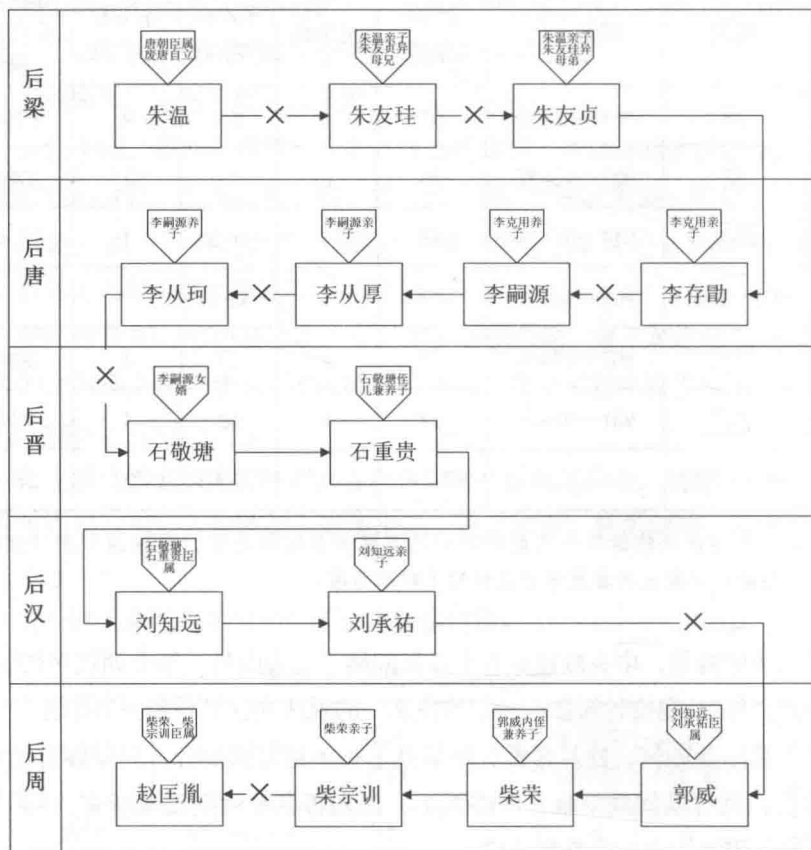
后梁

唐朝臣属废唐自立

朱温

朱温亲子朱友贞异母兄

朱友珪

朱温亲子朱友珪异母弟

朱友贞

后唐

李嗣源养子

李从珂

李嗣源亲子

李从厚

李克用养子

李嗣源

李克用亲子

李存勖

后晋

李嗣源女婿

石敬瑭

石敬瑭侄儿兼养子

石重贵

后汉

石敬瑭、石重贵臣属

刘知远

刘知远亲子

刘承祐

后周

柴荣、柴宗训臣属

赵匡胤

柴荣亲子

柴宗训

郭威内侄兼养子

柴荣

刘知远、刘承祐臣属

郭威